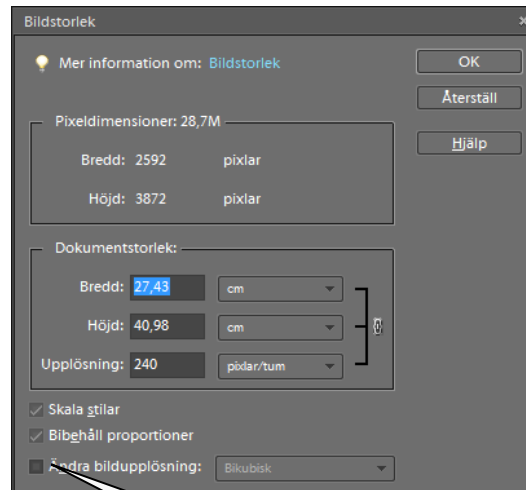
Bildstorlek

Mer information om: Bildstorlek

OK

Återställ

Hjälp

Pixeldimensioner: 28,7M

Bredd: 2592 pixlar

Höjd: 3872 pixlar

Dokumentstorlek:

Bredd: 27,43 cm

Höjd: 40,98 cm

Upplösning: 240 pixlar/tum

Skala stilar

Bibehåll proportioner

Ändra bildupplösning: Bikubisk